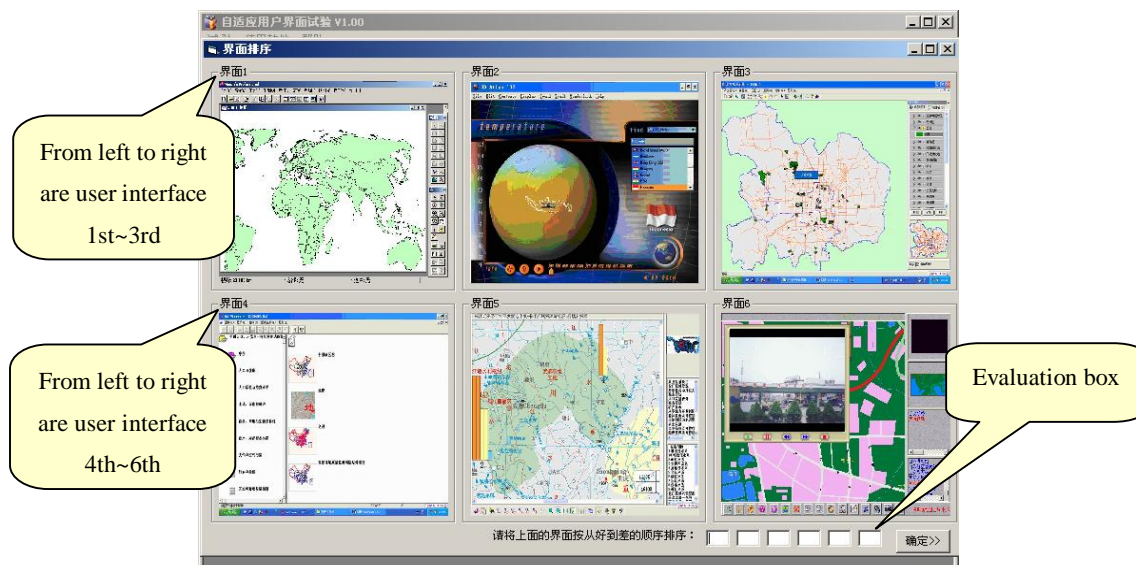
自适应用户界面试验 V1.00

界面排序

界面1

界面2

界面3

From left to right are user interface 1st~3rd

Temperature

界面4

界面5

界面6

From left to right are user interface 4th~6th

Evaluation box

请将上面的界面按从好到差的顺序排序：

确定>>